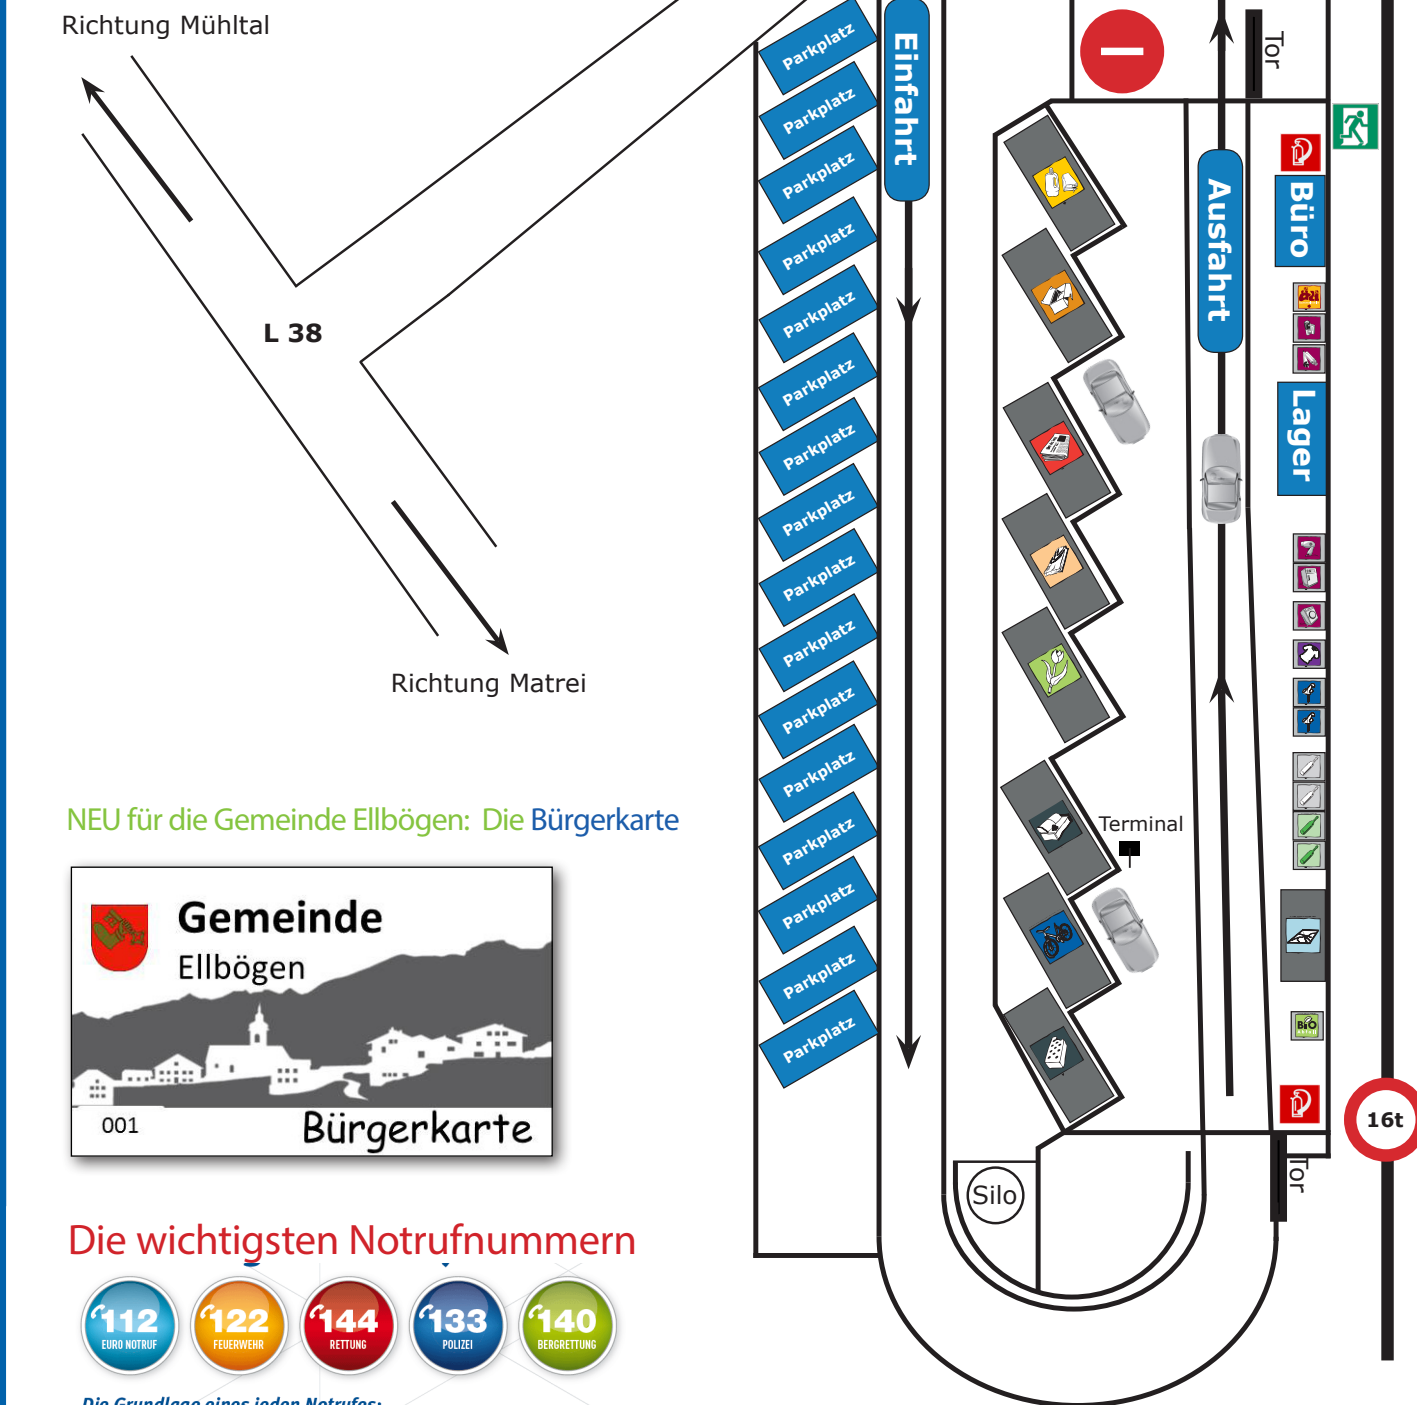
Richtung Mühltal

L 38

Richtung Matrei

Parkplatz
Parkplatz
Parkplatz
Parkplatz
Parkplatz
Parkplatz
Parkplatz
Parkplatz
Parkplatz
Parkplatz
Parkplatz
Parkplatz
Parkplatz
Parkplatz
Parkplatz
Parkplatz

Einfahrt

Tor

Ausfahrt

Büro

Lager

Terminal

Silo

Tor

16t

NEU für die Gemeinde Ellbögen: Die Bürgerkarte

Gemeinde
Ellbögen

001 Bürgerkarte

Die wichtigsten Notrufnummern

112 EURO NOTRUF
122 FEUERWEHR
144 RETTUNG
133 POLIZEI
140 BERGRETTUNG

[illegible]